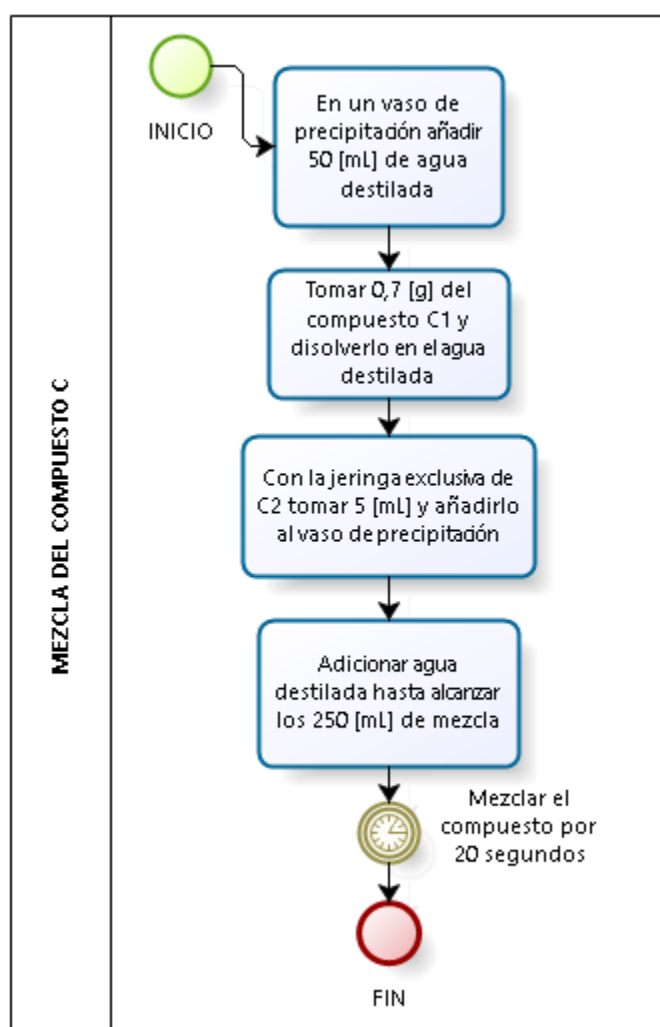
MEZCLA DEL COMPUESTO C

INICIO

En un vaso de precipitación añadir 50 [mL] de agua destilada

Tomar 0,7 [g] del compuesto C1 y disolverlo en el agua destilada

Con la jeringa exclusiva de C2 tomar 5 [mL] y añadirlo al vaso de precipitación

Adicionar agua destilada hasta alcanzar los 250 [mL] de mezcla

Mezclar el compuesto por 20 segundos

FIN